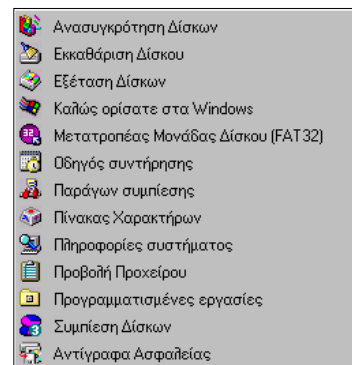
Ανασυγκρότηση Δίσκων
Εκκαθάριση Δίσκου
Εξέταση Δίσκων
Καλώς ορίσατε στα Windows
Μετατροπέας Μονάδας Δίσκου (FAT32)
Οδηγός συντήρησης
Παράγων συμπίεσης
Πίνακας Χαρακτήρων
Πληροφορίες συστήματος
Προβολή Προχείρου
Προγραμματισμένες εργασίες
Συμπίεση Δίσκων
Αντίγραφα Ασφαλείας